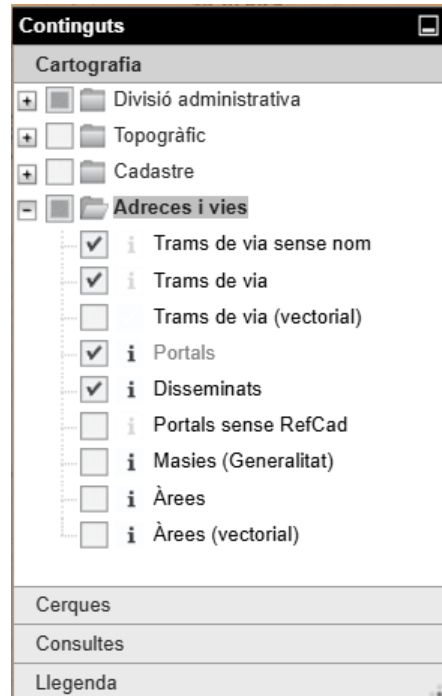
Continguts

Cartografia

División administrativa
Topogràfic
Cadastre
Adreces i vies
i Trams de via sense nom
i Trams de via
Trams de via (vectorial)
i Portals
i Disseminats
i Portals sense RefCad
i Masies (Generalitat)
i Àrees
i Àrees (vectorial)

Cerques
Consultes
Llegenda